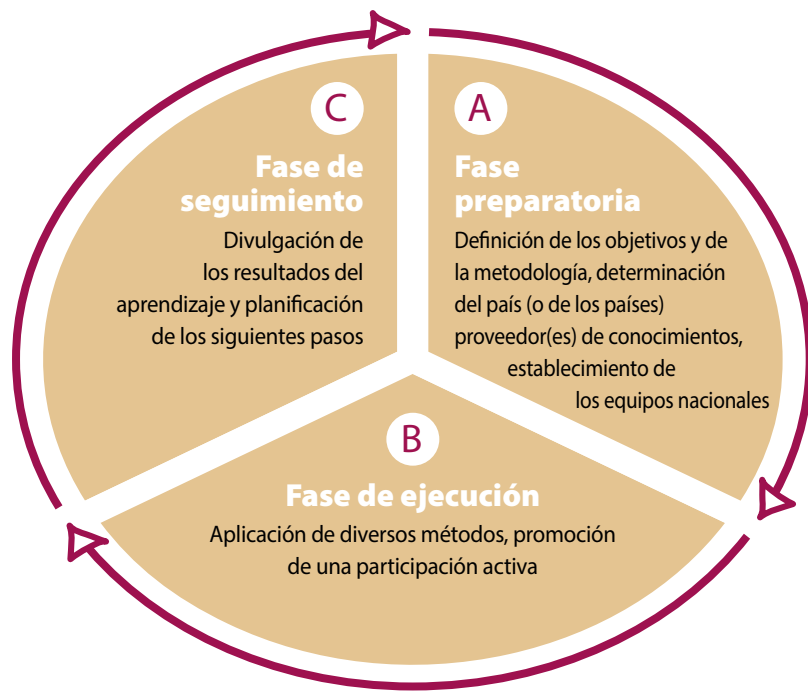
C

Fase de seguimiento

Divulgación de los resultados del aprendizaje y planificación de los siguientes pasos

A

Fase preparatoria

Definición de los objetivos y de la metodología, determinación del país (o de los países) proveedor(es) de conocimientos, establecimiento de los equipos nacionales

B

Fase de ejecución

Aplicación de diversos métodos, promoción de una participación activa